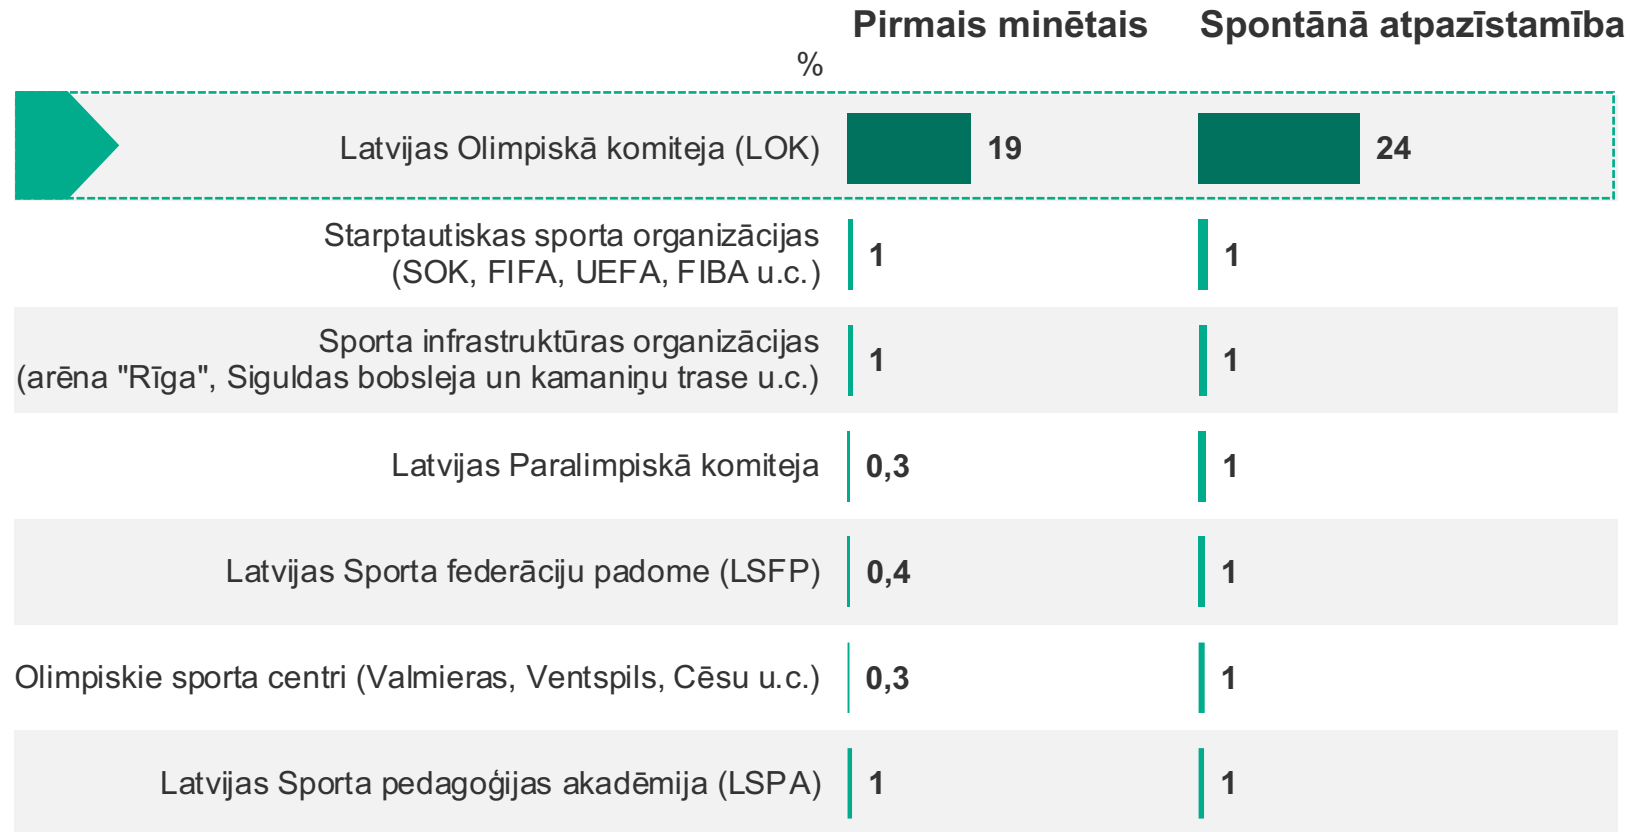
Pirmais minētais Spontānā atpazīstamība

%

| | Pirmais minētais | Spontānā atpazīstamība |
|---|---|---|
| Latvijas Olimpiskā komiteja (LOK) | 19 | 24 |
| Starptautiskas sporta organizācijas (SOK, FIFA, UEFA, FIBA u.c.) | 1 | 1 |
| Sporta infrastruktūras organizācijas (arēna "Rīga", Siguldas bobsleja un kamaniņu trase u.c.) | 1 | 1 |
| Latvijas Paralimpiskā komiteja | 0,3 | 1 |
| Latvijas Sporta federāciju padome (LSFP) | 0,4 | 1 |
| Olimpiskie sporta centri (Valmieras, Ventspils, Cēsu u.c.) | 0,3 | 1 |
| Latvijas Sporta pedagoģijas akadēmija (LSPA) | 1 | 1 |